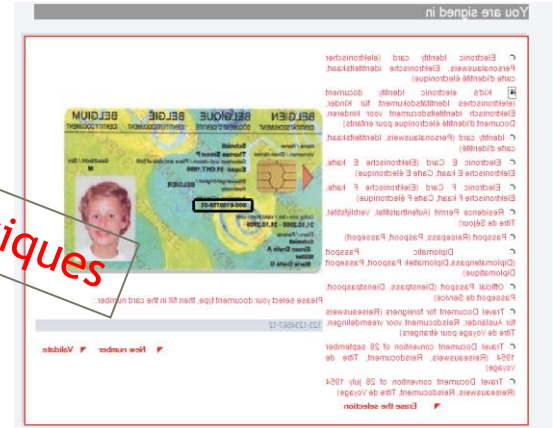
You are signed in

Electronic Identity card (elektronischer Personalausweis, Elektronische Identiteitskaart, carte d'identité électronique)

Kid's electronic identity document (elektronisches Identitätsdokument für Kinder, Elektronisch Identiteitsdocument voor kinderen, Document d'identité électronique pour enfants)

Identity card (Personalausweis, Identiteitskaart, carte d'identité)

Electronic E Card (Elektronische E Karte, Elektronische E Kaart, Carte E électronique)

Electronic F Card (Elektronische F Karte, Elektronische F Kaart, Carte F électronique)

Residence Permit (Aufenthaltstitel, Verblijfstitel, Titre de Séjour)

Passport (Reisepass, Paspoort, Passeport)

Diplomatic Passport (Diplomatenpass, Diplomatiek Paspoort, Passeport Diplomatique)

Official Passport (Dienstpass, Dienstpaspoort, Passeport de Service)

Travel Document for foreigners (Reiseausweis für Ausländer, Reisdocument voor vreemdelingen, Titre de Voyage pour étrangers)

Travel Document convention of 28 september 1954 (Reiseausweis, Reisdocument, Titre de Voyage)

Travel Document convention of 28 july 1954 (Reiseausweis, Reisdocument, Titre de Voyage)

Erase the selection

Please select your document type, then fill in the card number :

123-1234567-12

New number   Validate

BELGIË BELGIQUE BELGIEN BELGIUM
IDENTITEITSKAART CARTE D'IDENTITÉ PERSONALAUSWEIS IDENTITY CARD

Specimen
Thomas Simon P
Belg
Brussel
31.10.2005
000-0000000-00

iques